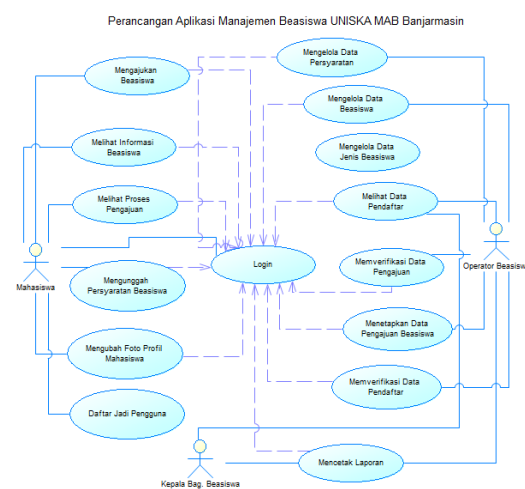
Perancangan Aplikasi Manajemen Beasiswa UNISKA MAB Banjarmasin

Mengajukan Beasiswa

Melihat Informasi Beasiswa

Melihat Proses Pengajuan

Mengunggah Persyaratan Beasiswa

Mengubah Foto Profil Mahasiswa

Daftar Jadi Pengguna

Mahasiswa

Login

Mengelola Data Persyaratan

Mengelola Data Beasiswa

Mengelola Data Jenis Beasiswa

Melihat Data Pendaftar

Memverifikasi Data Pengajuan

Menetapkan Data Pengajuan Beasiswa

Memverifikasi Data Pendaftar

Operator Beasiswa

Mencetak Laporan

Kepala Bag. Beasiswa